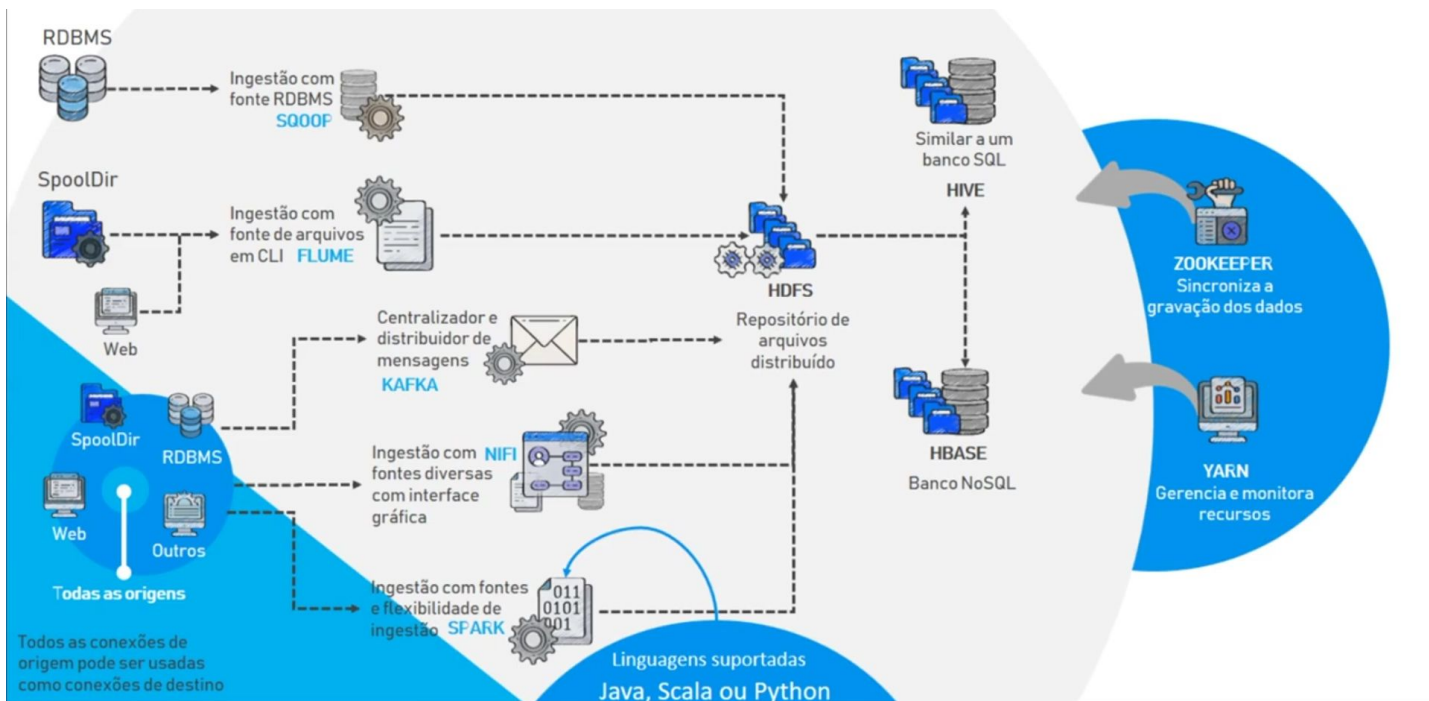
RDBMS

Ingestão com fonte RDBMS SQOOP

SpoolDir

Ingestão com fonte de arquivos em CLI FLUME

Web

Centralizador e distribuidor de mensagens KAFKA

SpoolDir

RDBMS

Web

Outros

Todas as origens

Todos as conexões de origem pode ser usadas como conexões de destino

Ingestão com NIFI fontes diversas com interface gráfica

Ingestão com fontes e flexibilidade de ingestão SPARK

011
0101
001

Linguagens suportadas
Java, Scala ou Python

HDFS
Repositório de arquivos distribuído

Similar a um banco SQL
HIVE

HBASE
Banco NoSQL

ZOOKEEPER
Sincroniza a gravação dos dados

YARN
Gerencia e monitora recursos